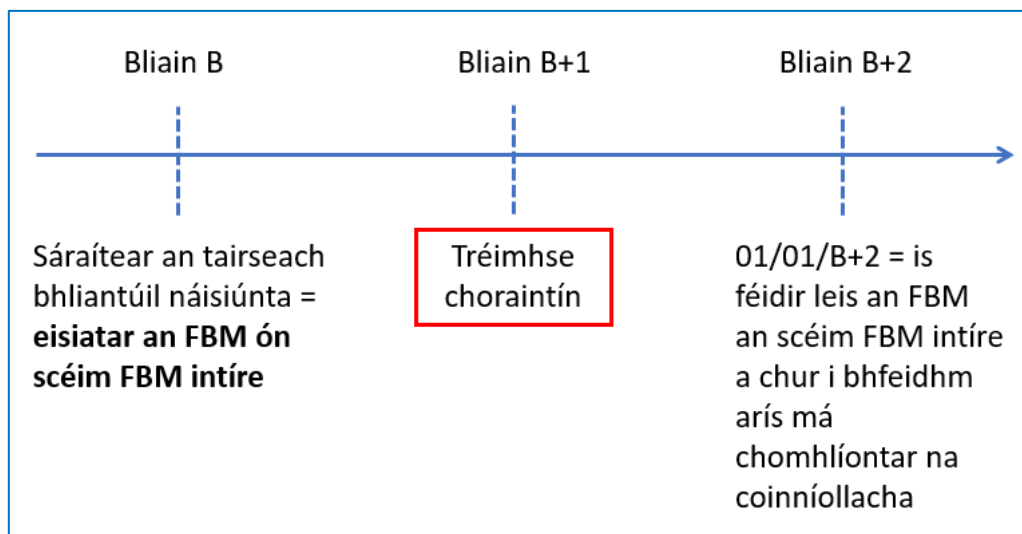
Bliain B

Bliain B+1

Bliain B+2

Sáraítear an tairseach bhliantúil náisiúnta = **eisiatar an FBM ón scéim FBM intíre**

Tréimhse choraintín

01/01/B+2 = is féidir leis an FBM an scéim FBM intíre a chur i bhfeidhm arís má chomhlíontar na coinníollacha